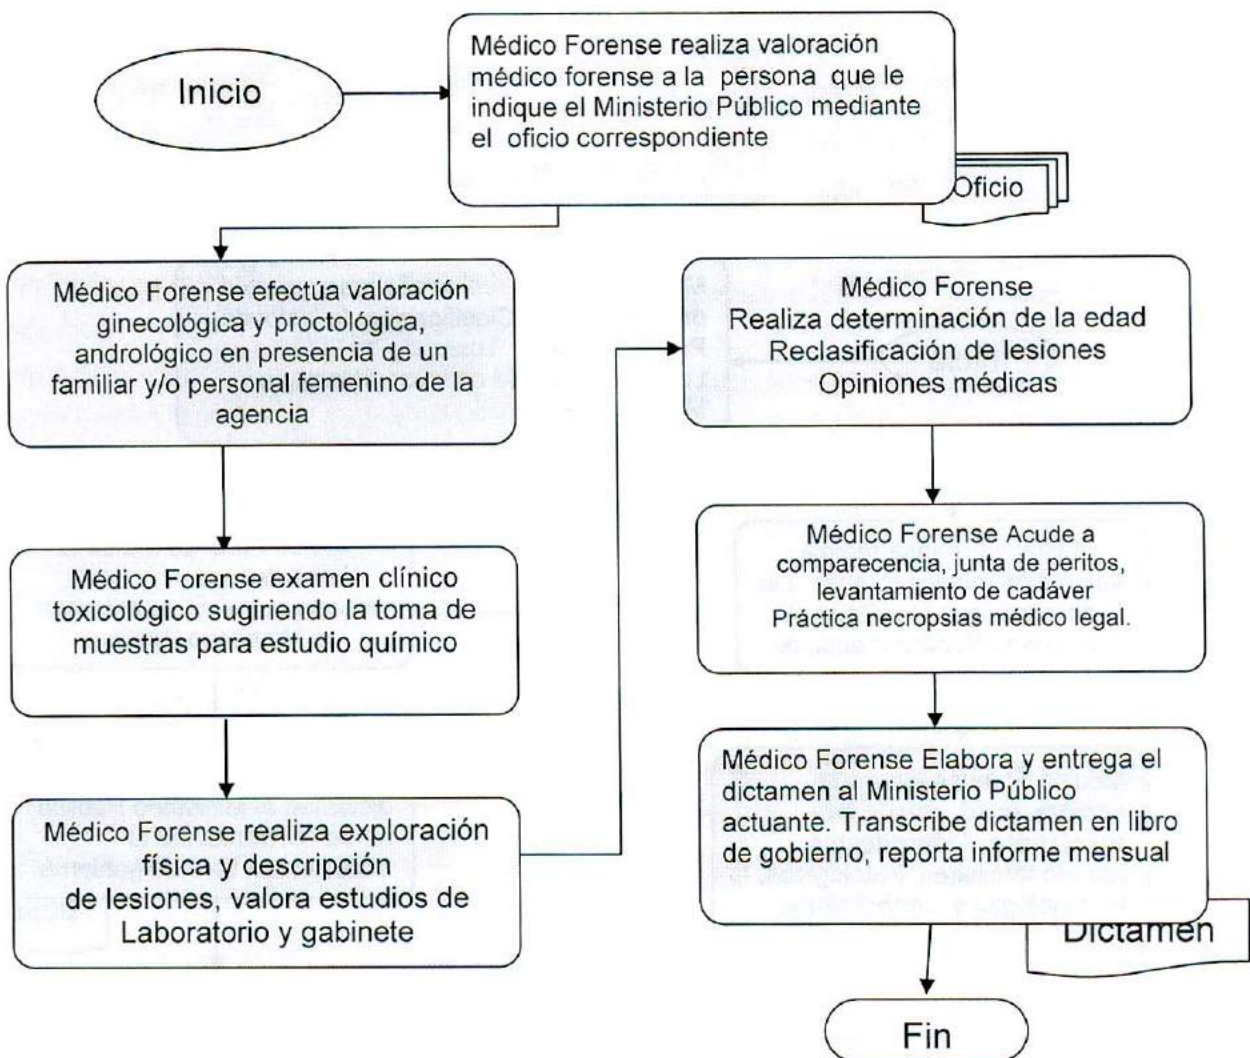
Inicio

Médico Forense realiza valoración médico forense a la persona que le indique el Ministerio Público mediante el oficio correspondiente

Oficio

Médico Forense efectúa valoración ginecológica y proctológica, andrológico en presencia de un familiar y/o personal femenino de la agencia

Médico Forense examen clínico toxicológico sugiriendo la toma de muestras para estudio químico

Médico Forense realiza exploración física y descripción de lesiones, valora estudios de Laboratorio y gabinete

Médico Forense
Realiza determinación de la edad
Reclasificación de lesiones
Opiniones médicas

Médico Forense Acude a comparecencia, junta de peritos, levantamiento de cadáver Práctica necropsias médico legal.

Médico Forense Elabora y entrega el dictamen al Ministerio Público actuante. Transcribe dictamen en libro de gobierno, reporta informe mensual

Dictamen

Fin